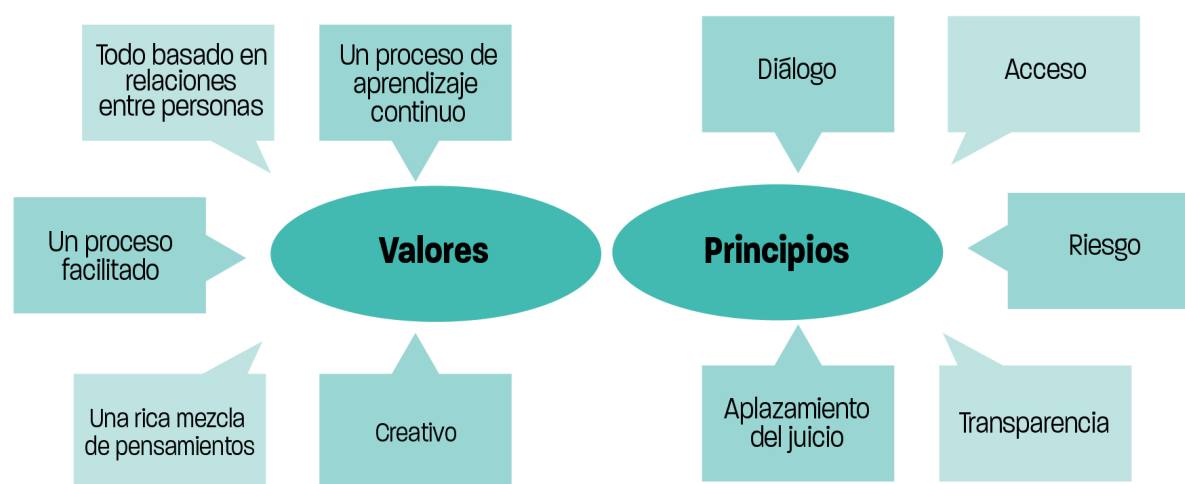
Todo basado en relaciones entre personas

Un proceso de aprendizaje continuo

Un proceso facilitado

Valores

Una rica mezcla de pensamientos

Creativo

Diálogo

Acceso

Principios

Riesgo

Aplazamiento del juicio

Transparencia